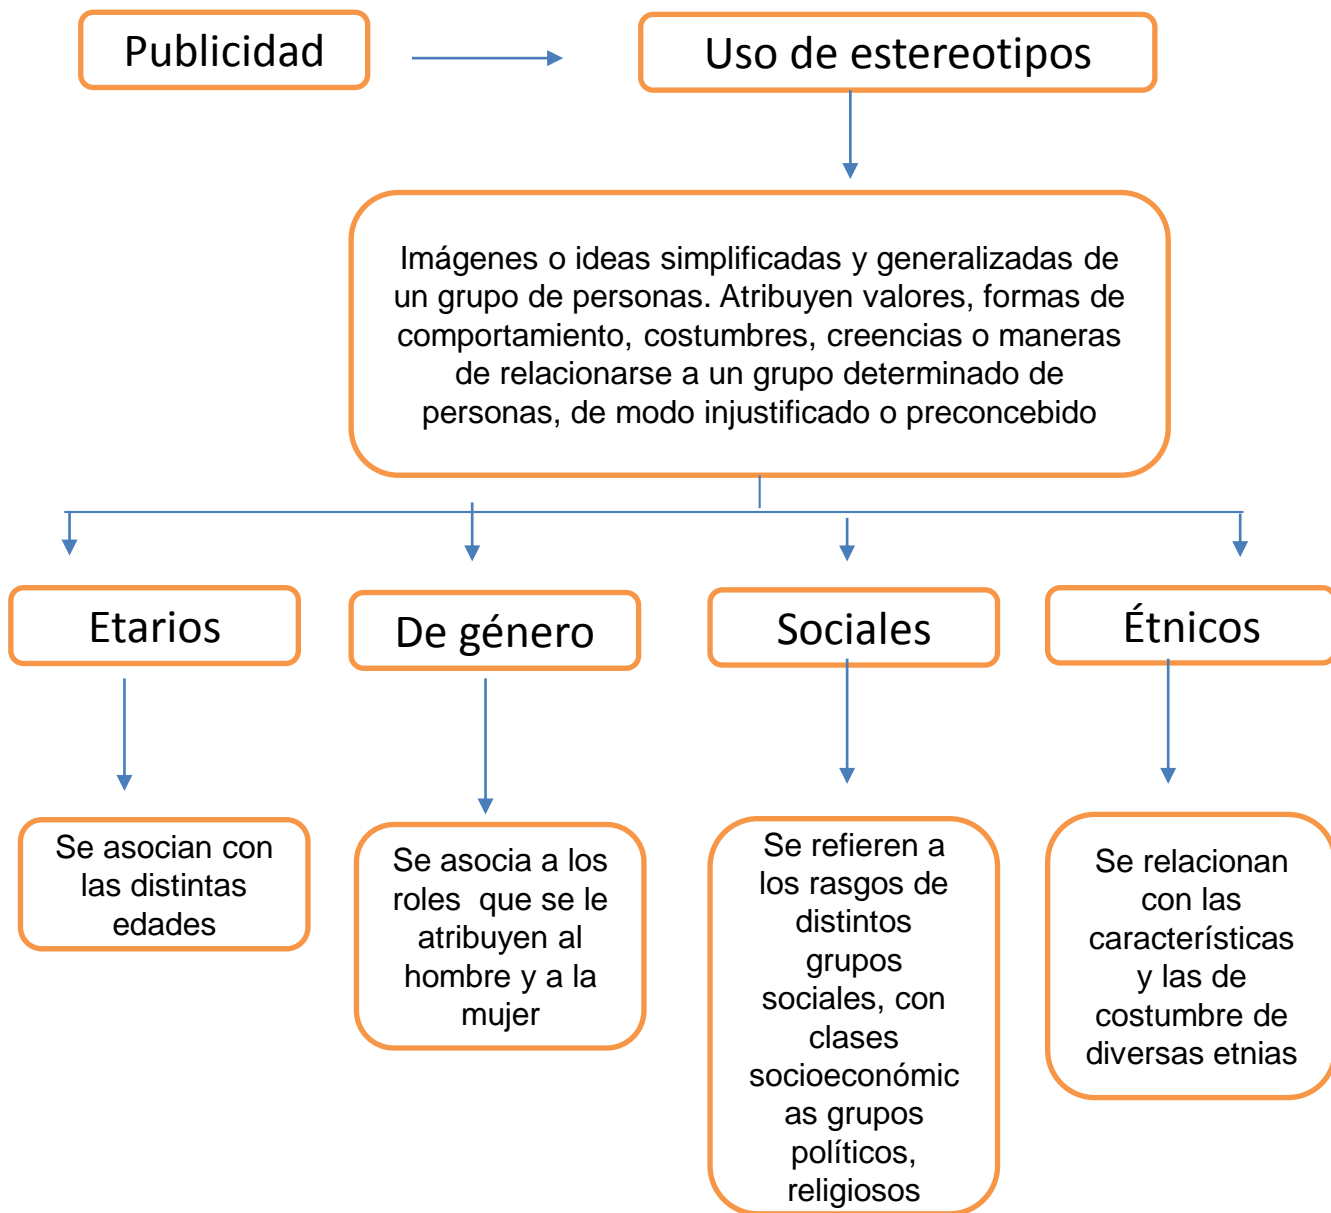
Publicidad

Uso de estereotipos

Imágenes o ideas simplificadas y generalizadas de un grupo de personas. Atribuyen valores, formas de comportamiento, costumbres, creencias o maneras de relacionarse a un grupo determinado de personas, de modo injustificado o preconcebido

Etarios

Se asocian con las distintas edades

De género

Se asocia a los roles que se le atribuyen al hombre y a la mujer

Sociales

Se refieren a los rasgos de distintos grupos sociales, con clases socioeconómicas grupos políticos, religiosos

Étnicos

Se relacionan con las características y las de costumbre de diversas etnias